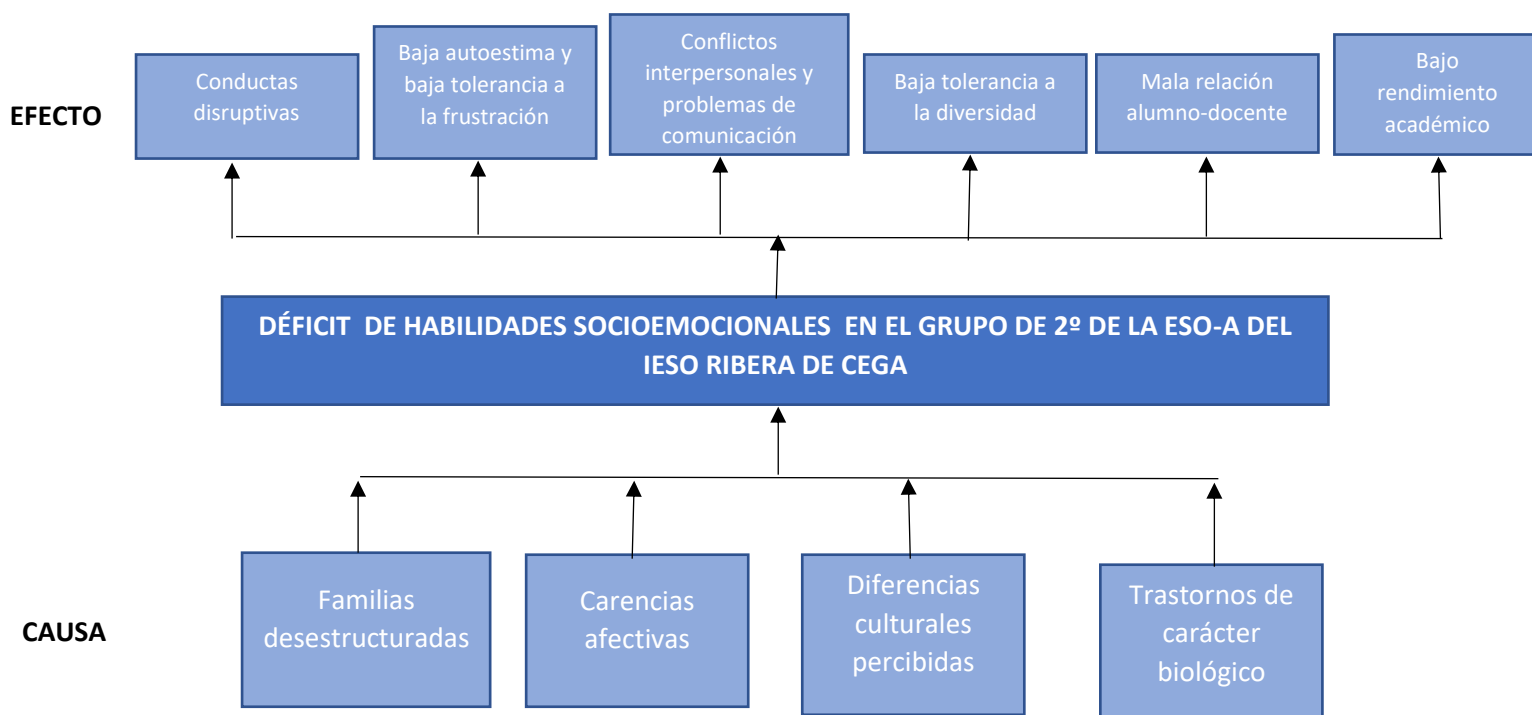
EFECTO

Conductas disruptivas

Baja autoestima y baja tolerancia a la frustración

Conflictos interpersonales y problemas de comunicación

Baja tolerancia a la diversidad

Mala relación alumno-docente

Bajo rendimiento académico

DÉFICIT DE HABILIDADES SOCIOEMOCIONALES EN EL GRUPO DE 2º DE LA ESO-A DEL IESO RIBERA DE CEGA

CAUSA

Familias desestructuradas

Carencias afectivas

Diferencias culturales percibidas

Trastornos de carácter biológico